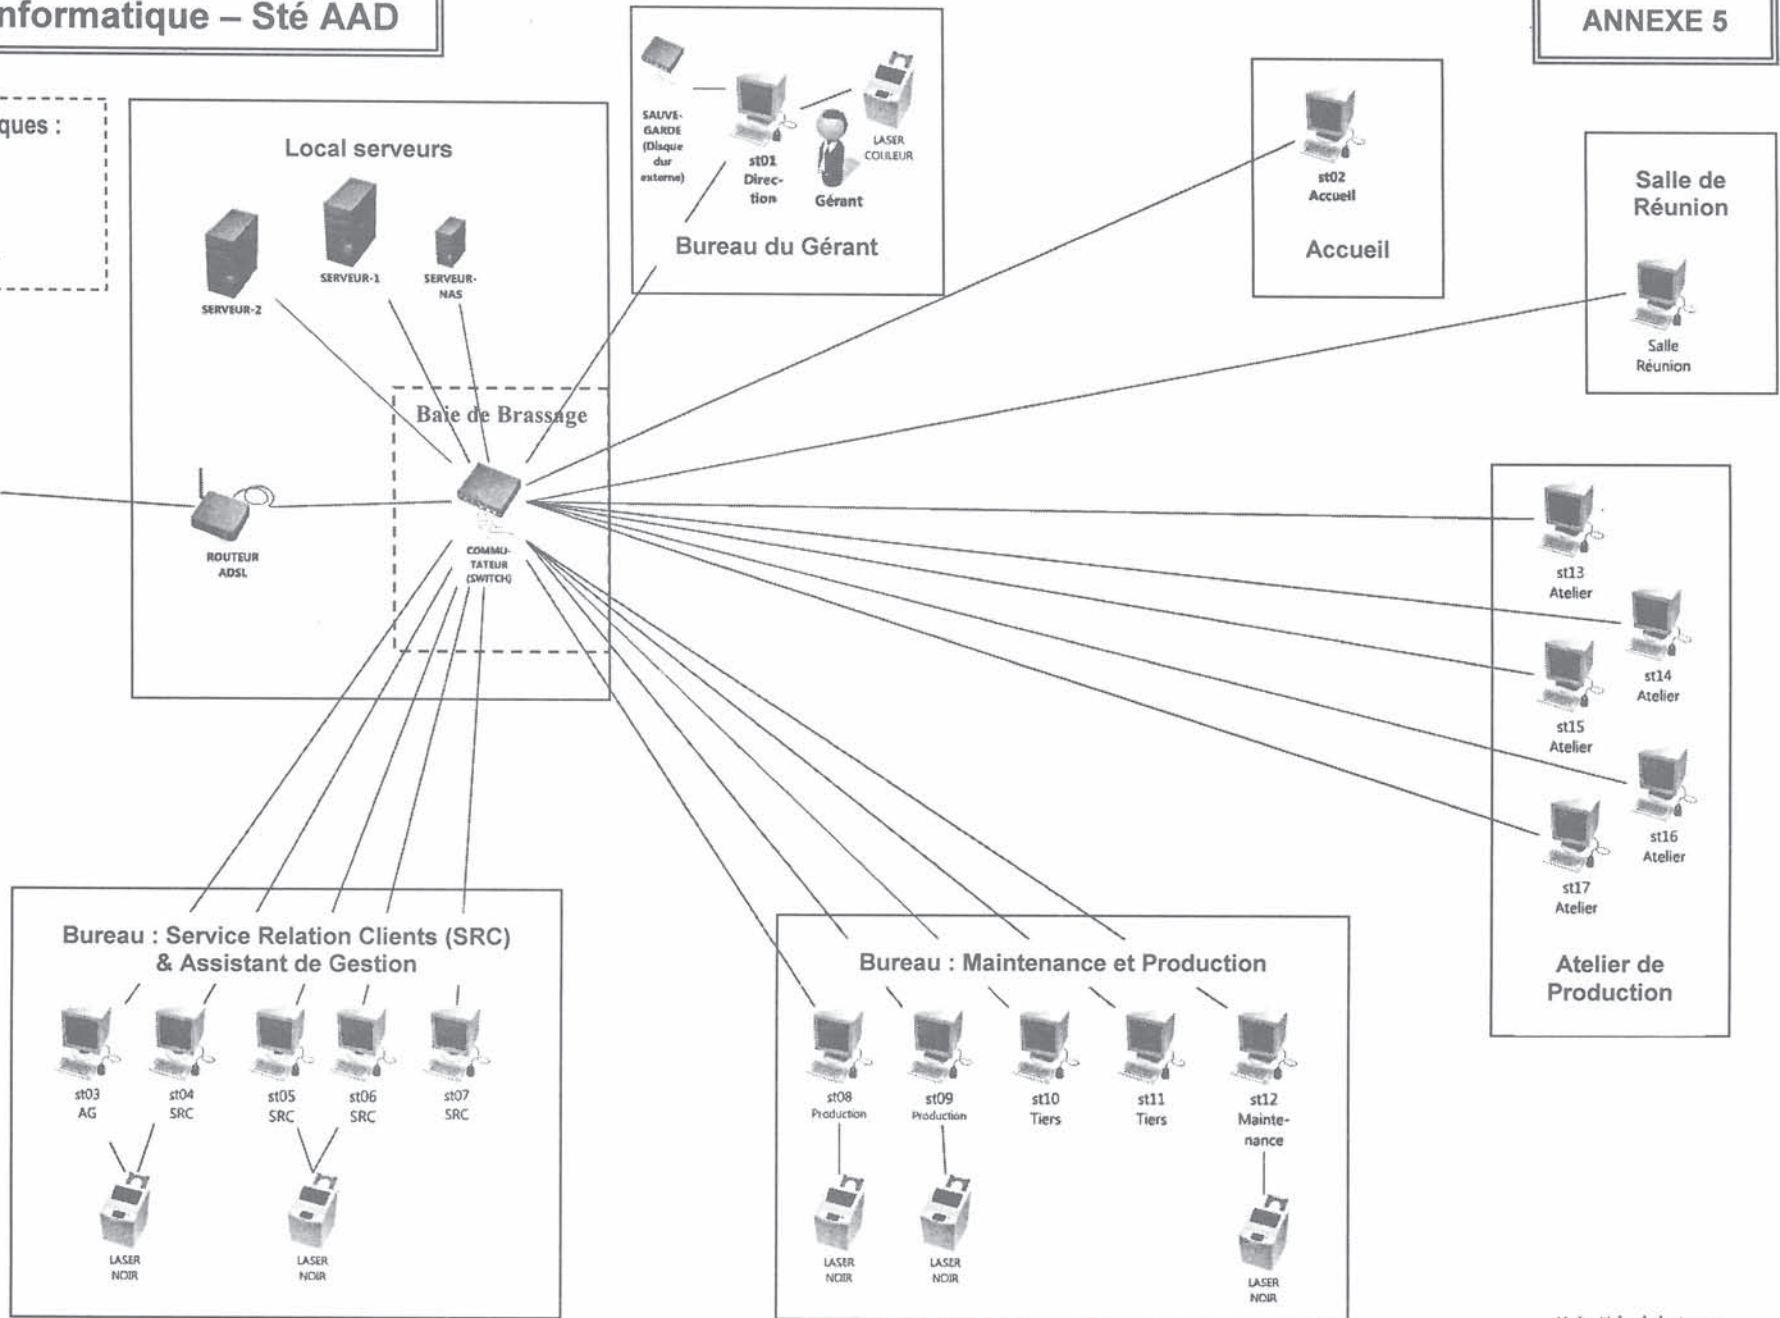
nformatique – Sté AAD

ANNEXE 5

ques :

Local serveurs

SERVEUR-2

SERVEUR-1

SERVEUR-NAS

Baie de Brassage

ROUTEUR ADSL

COMMUTATEUR (SWITCH)

SAUVEGARDE (Disque dur externe)

st01 Direction

Gérant

LASER COULEUR

Bureau du Gérant

st02 Accueil

Accueil

Salle de Réunion

Salle Réunion

st13 Atelier

st14 Atelier

st15 Atelier

st16 Atelier

st17 Atelier

Atelier de Production

Bureau : Service Relation Clients (SRC) & Assistant de Gestion

st03 AG

st04 SRC

st05 SRC

st06 SRC

st07 SRC

LASER NOIR

LASER NOIR

Bureau : Maintenance et Production

st08 Production

st09 Production

st10 Tiers

st11 Tiers

st12 Maintenance

LASER NOIR

LASER NOIR

LASER NOIR

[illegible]